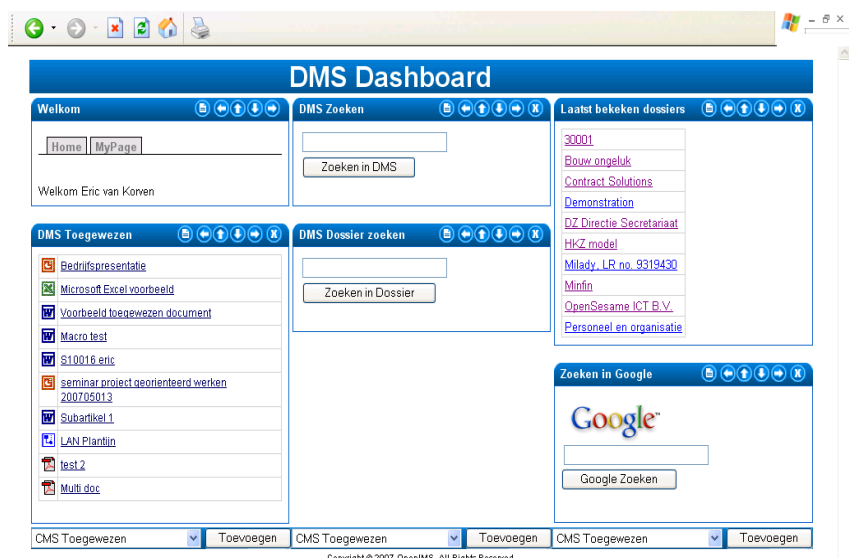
DMS Dashboard

Welkom

Home MyPage

Welkom Eric van Korven

DMS Zoeken

Zoeken in DMS

Laatst bekeken dossiers

30001
Bouw ongeluk
Contract Solutions
Demonstration
DZ Directie Secretariaat
HKZ model
Milady, LR no. 9319430
Minfin
OpenSesame ICT B.V.
Personeel en organisatie

DMS Toegewezen

Bedrijfspresentatie
Microsoft Excel voorbeeld
Voorbeeld toegewezen document
Macro test
S10016 eric
seminar project georienteerd werken 200705013
Subartikel 1
LAN Plantijn
test 2
Multi doc

DMS Dossier zoeken

Zoeken in Dossier

Zoeken in Google

Google™

Google Zoeken

CMS Toegewezen Toevoegen
CMS Toegewezen Toevoegen
CMS Toegewezen Toevoegen

Copyright © 2007 OpenIMS. All Rights Reserved.